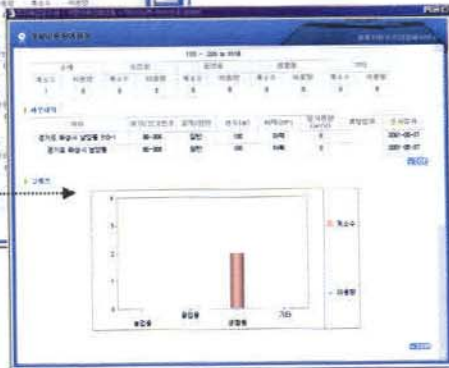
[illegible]

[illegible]

| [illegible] | | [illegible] | | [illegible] | | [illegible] | | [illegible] | |
|---|---|---|---|---|---|---|---|---|---|
| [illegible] | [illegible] | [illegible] | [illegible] | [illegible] | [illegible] | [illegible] | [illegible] | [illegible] | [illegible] |
| 1 | 0 | 0 | 0 | 0 | 0 | 0 | 0 | 0 | 0 |

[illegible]

| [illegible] | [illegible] | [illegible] | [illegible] | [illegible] | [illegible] | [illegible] | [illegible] |
|---|---|---|---|---|---|---|---|
| 경기도 화성시 남양동 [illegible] | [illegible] | 일반 | 100 | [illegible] | 0 | | 2001-05-07 |
| 경기도 화성시 남양동 | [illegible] | 일반 | 100 | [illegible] | 0 | | 2001-05-07 |

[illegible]

4
3
2
1
0

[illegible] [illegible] 상업용 기타

개소수

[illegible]

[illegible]